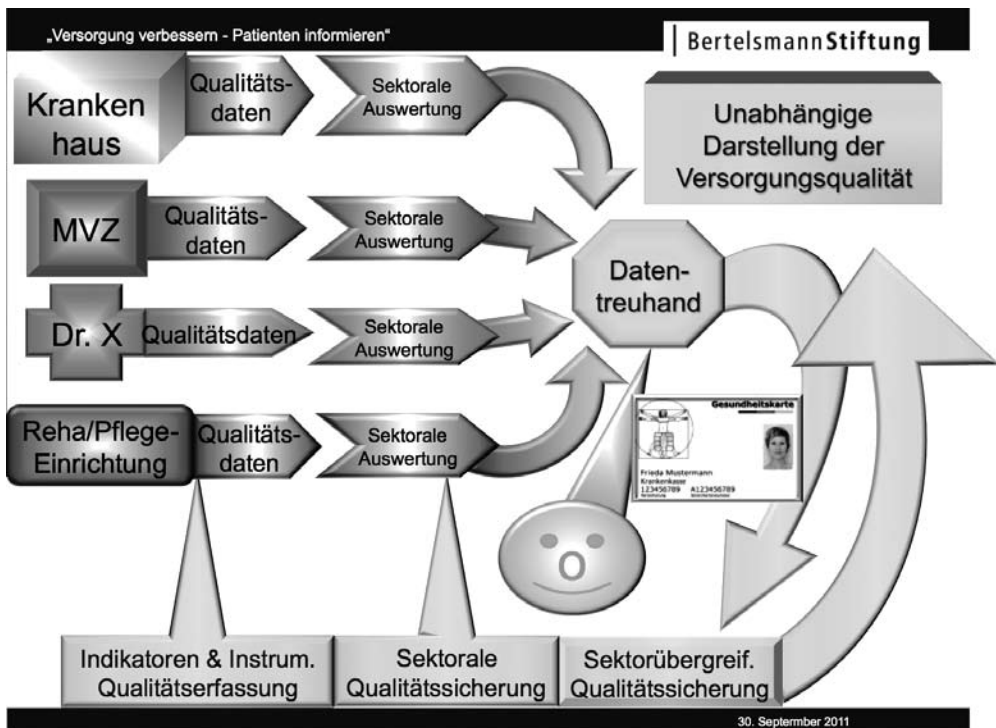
„Versorgung verbessern - Patienten informieren"

BertelsmannStiftung

Kranken haus

Qualitäts-daten

Sektorale Auswertung

Unabhängige Darstellung der Versorgungsqualität

MVZ

Qualitäts-daten

Sektorale Auswertung

Daten-treuhand

Dr. X

Qualitätsdaten

Sektorale Auswertung

Reha/Pflege-Einrichtung

Qualitäts-daten

Sektorale Auswertung

Gesundheitskarte

Frieda Mustermann
Krankenkasse
123456789 A123456789

Indikatoren & Instrum. Qualitätserfassung

Sektorale Qualitätssicherung

Sektorübergreif. Qualitätssicherung

30. September 2011